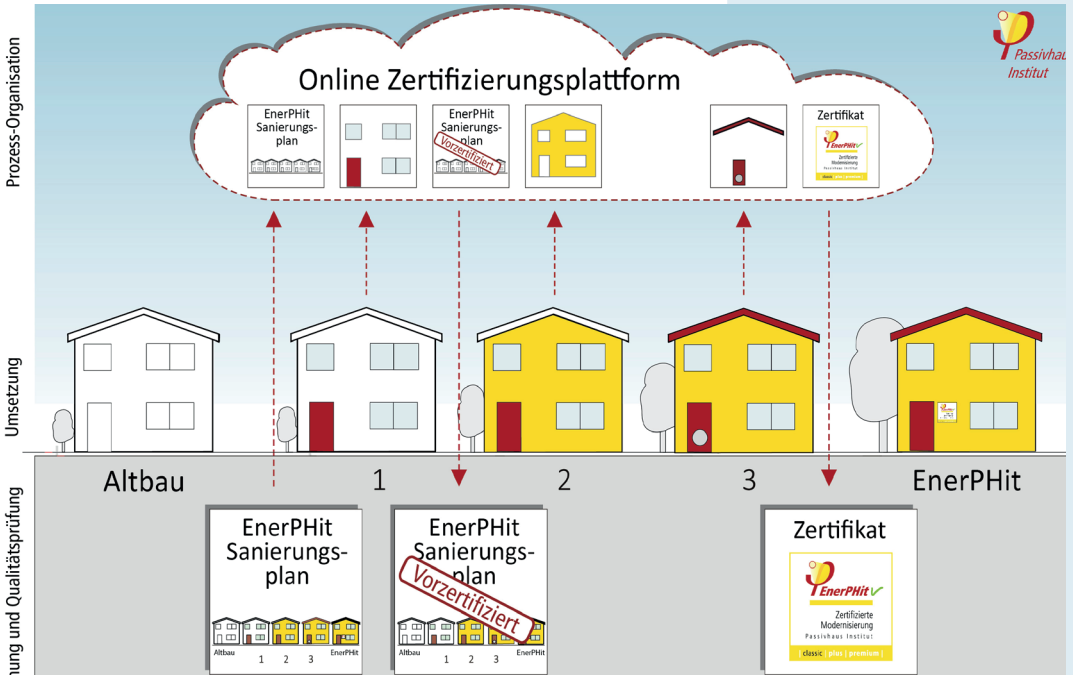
Prozess-Organisation

Passivhaus Institut

Online Zertifizierungsplattform

EnerPHit Sanierungsplan

EnerPHit Sanierungsplan Vorzertifiziert

Zertifikat

EnerPHit Zertifizierte Modernisierung Passivhaus Institut

Umsetzung

Altbau 1 2 3 EnerPHit

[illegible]nung und Qualitätsprüfung

EnerPHit Sanierungsplan

Altbau 1 2 3 EnerPHit

EnerPHit Sanierungsplan

Vorzertifiziert

Altbau 1 2 3 EnerPHit

Zertifikat

EnerPHit

Zertifizierte Modernisierung

Passivhaus Institut

classic | plus | premium |